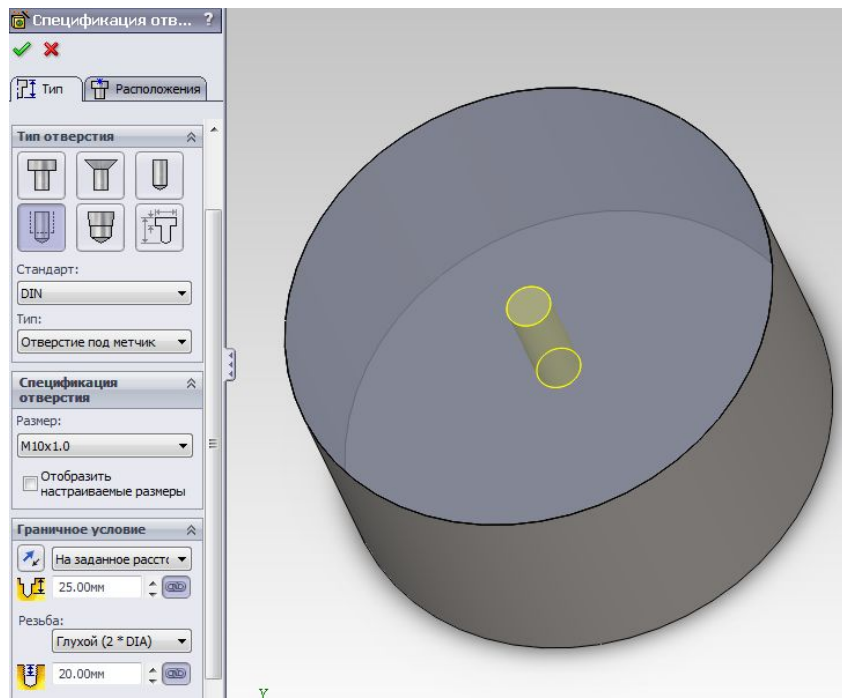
Спецификация отв... ?

Тип
Расположения

Тип отверстия

Стандарт:
DIN
Тип:
Отверстие под метчик

Спецификация отверстия
Размер:
M10x1.0
Отобразить настраиваемые размеры

Граничное условие
На заданное расст
25.00мм

Резьба:
Глухой (2 * DIA)
20.00мм

Y